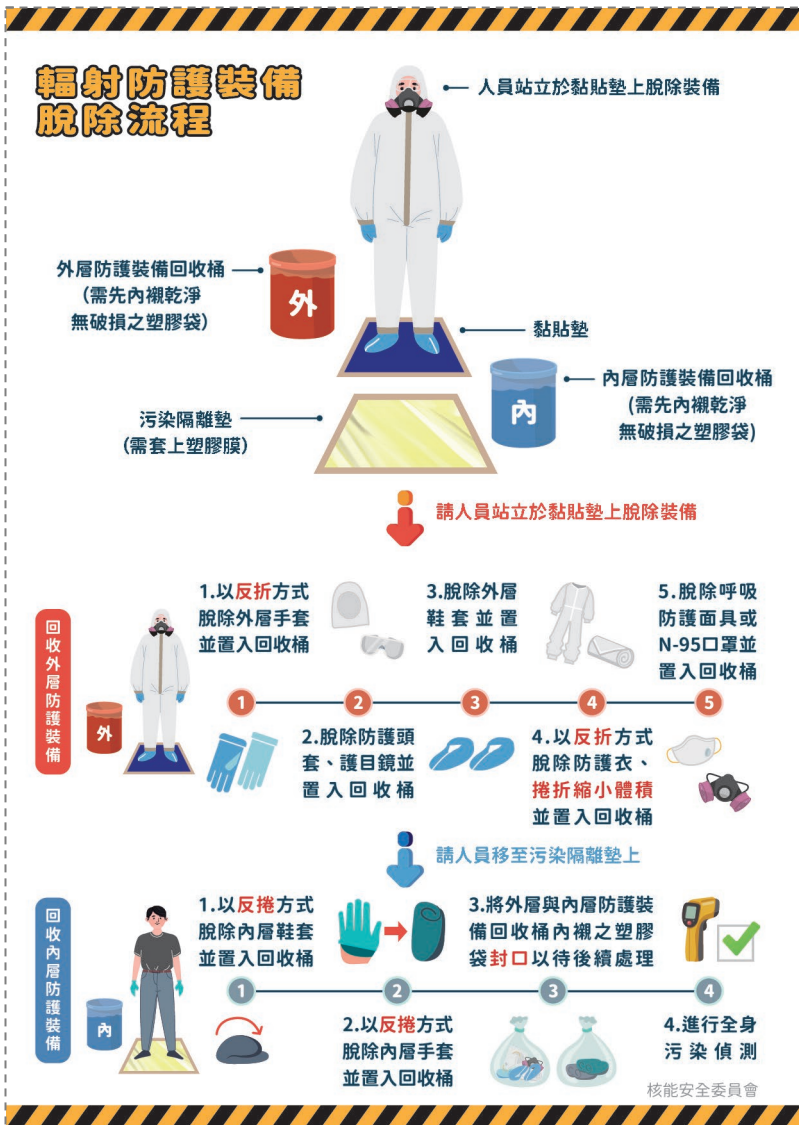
輻射防護裝備
脫除流程

人員站立於黏貼墊上脫除裝備

外層防護裝備回收桶
(需先內襯乾淨
無破損之塑膠袋)

外

黏貼墊

內層防護裝備回收桶
(需先內襯乾淨
無破損之塑膠袋)

內

污染隔離墊
(需套上塑膠膜)

請人員站立於黏貼墊上脫除裝備

回收外層防護裝備

外

1.以反折方式脫除外層手套並置入回收桶

3.脫除外層鞋套並置入回收桶

5.脫除呼吸防護面具或N-95口罩並置入回收桶

1 2 3 4 5

2.脫除防護頭套、護目鏡並置入回收桶

4.以反折方式脫除防護衣、捲折縮小體積並置入回收桶

請人員移至污染隔離墊上

回收內層防護裝備

內

1.以反捲方式脫除內層鞋套並置入回收桶

3.將外層與內層防護裝備回收桶內襯之塑膠袋封口以待後續處理

1 2 3 4

2.以反捲方式脫除內層手套並置入回收桶

4.進行全身污染偵測

核能安全委員會